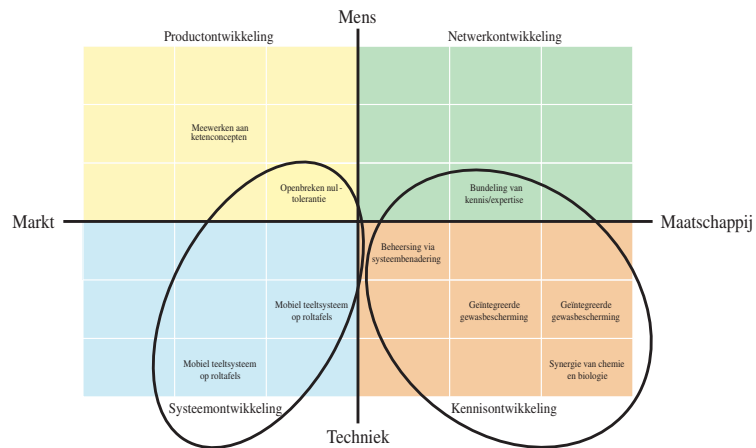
Mens

Productontwikkeling

Netwerkontwikkeling

Meewerken aan ketenconcepten

Openbreken nul-tolerantie

Bundeling van kennis/expertise

Markt

Maatschappij

Beheersing via systeembenadering

Mobiel teeltsysteem op roltafels

Geïntegreerde gewasbescherming

Geïntegreerde gewasbescherming

Mobiel teeltsysteem op roltafels

Synergie van chemie en biologie

Systeemontwikkeling

Kennisontwikkeling

Techniek